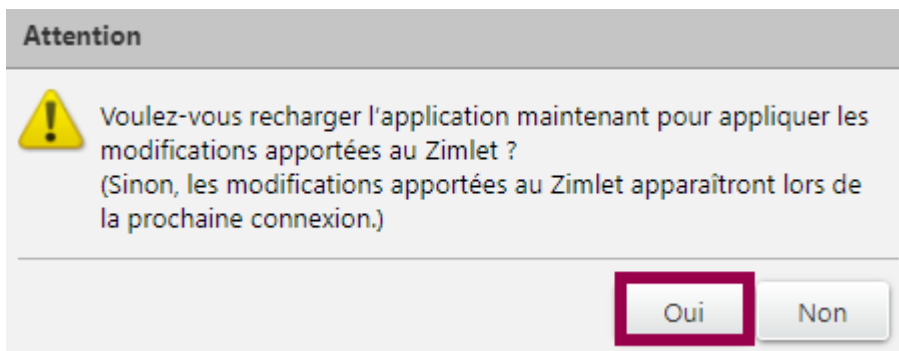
Attention

Voulez-vous recharger l'application maintenant pour appliquer les modifications apportées au Zimlet ?
(Sinon, les modifications apportées au Zimlet apparaîtront lors de la prochaine connexion.)

Oui

Non